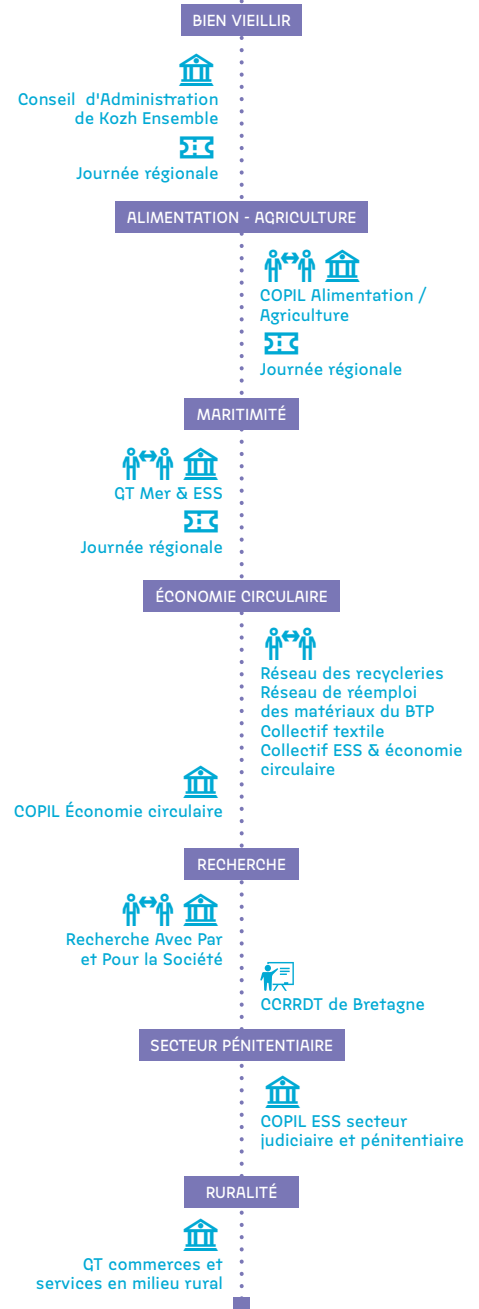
BIEN VIEILLIR

Conseil d'Administration de Kozh Ensemble

Journée régionale

ALIMENTATION - AGRICULTURE

COPIL Alimentation / Agriculture

Journée régionale

MARITIMITÉ

GT Mer & ESS

Journée régionale

ÉCONOMIE CIRCULAIRE

Réseau des recycleries
Réseau de réemploi des matériaux du BTP
Collectif textile
Collectif ESS & économie circulaire

COPIL Économie circulaire

RECHERCHE

Recherche Avec Par et Pour la Société

CCRRDT de Bretagne

SECTEUR PÉNITENTIAIRE

COPIL ESS secteur judiciaire et pénitentiaire

RURALITÉ

GT commerces et services en milieu rural